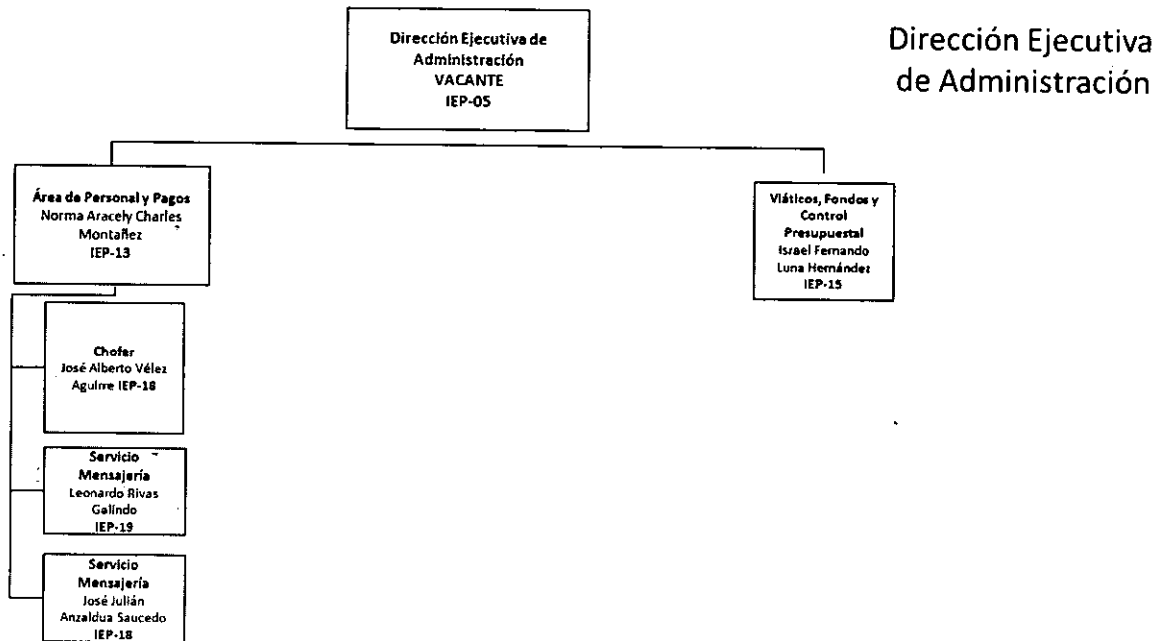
Dirección Ejecutiva de Administración

Dirección Ejecutiva de Administración
VACANTE
IEP-05

Área de Personal y Pagos
Norma Aracely Charles Montañez
IEP-13

Viáticos, Fondos y Control Presupuestal
Israel Fernando Luna Hernández
IEP-15

Chofer
José Alberto Vélez Aguirre IEP-18

Servicio Mensajería
Leonardo Rivas Galindo
IEP-19

Servicio Mensajería
José Julián Anzaldua Saucedo
IEP-18